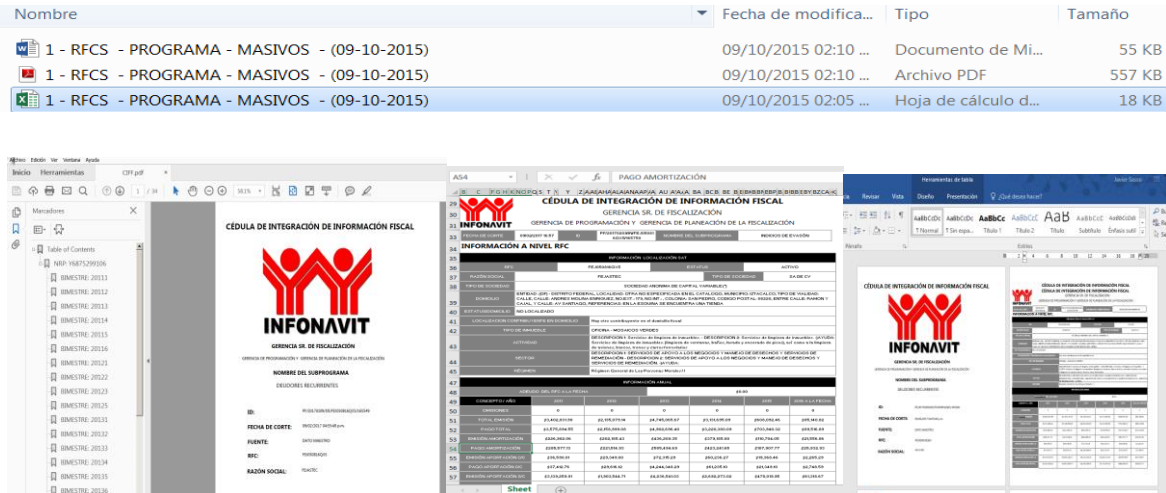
| Nombre | Fecha de modifica... | Tipo | Tamaño |
|---|---|---|---|
| 1 - RFCS - PROGRAMA - MASIVOS - (09-10-2015) | 09/10/2015 02:10 ... | Documento de Mi... | 55 KB |
| 1 - RFCS - PROGRAMA - MASIVOS - (09-10-2015) | 09/10/2015 02:10 ... | Archivo PDF | 557 KB |
| 1 - RFCS - PROGRAMA - MASIVOS - (09-10-2015) | 09/10/2015 02:05 ... | Hoja de cálculo d... | 18 KB |

Archivo Edición Ver Ventana Ayuda
Inicio Herramientas CFF.pdf

Marcadores
Table of Contents
NRP: Y6875299106
BIMESTRE: 20111
BIMESTRE: 20112
BIMESTRE: 20113
BIMESTRE: 20114
BIMESTRE: 20115
BIMESTRE: 20116
BIMESTRE: 20121
BIMESTRE: 20122
BIMESTRE: 20123
BIMESTRE: 20124
BIMESTRE: 20125
BIMESTRE: 20131
BIMESTRE: 20132
BIMESTRE: 20133
BIMESTRE: 20134
BIMESTRE: 20135
BIMESTRE: 20136

CÉDULA DE INTEGRACIÓN DE INFORMACIÓN FISCAL
INFONAVIT
GERENCIA SR. DE FISCALIZACIÓN
GERENCIA DE PROGRAMACIÓN Y GERENCIA DE PLANEACIÓN DE LA FISCALIZACIÓN
NOMBRE DEL SUBPROGRAMA
DEUDORES RECURRENTES
ID:
FECHA DE CORTE:
FUENTE:
RFC:
RAZÓN SOCIAL:

A54 PAGO AMORTIZACIÓN
CÉDULA DE INTEGRACIÓN DE INFORMACIÓN FISCAL
GERENCIA SR. DE FISCALIZACIÓN
GERENCIA DE PROGRAMACIÓN Y GERENCIA DE PLANEACIÓN DE LA FISCALIZACIÓN
INFONAVIT
INFORMACIÓN A NIVEL RFC
INFORMACIÓN LOCALIZACIÓN SAT
RAZÓN SOCIAL
TIPO DE SOCIEDAD
DOMICILIO
ACTIVIDAD
SECTOR
RÉGIMEN
INFORMACIÓN ANUAL
PAGO AMORTIZACIÓN
Sheet

Herramientas de tabla
Revisar Vista Diseño Presentación ¿Qué desea hacer?
AaBbCcDc AaBbCcDc AaBbCc AaB AaBbCcC
¶ Normal ¶ Sin espa... Título 1 Título 2 Título Subtítulo Énfasis sutil
Párrafo Estilos

CÉDULA DE INTEGRACIÓN DE INFORMACIÓN FISCAL
INFONAVIT
GERENCIA SR. DE FISCALIZACIÓN
NOMBRE DEL SUBPROGRAMA
DEUDORES RECURRENTES
ID:
FECHA DE CORTE:
FUENTE:
RFC:
RAZÓN SOCIAL: